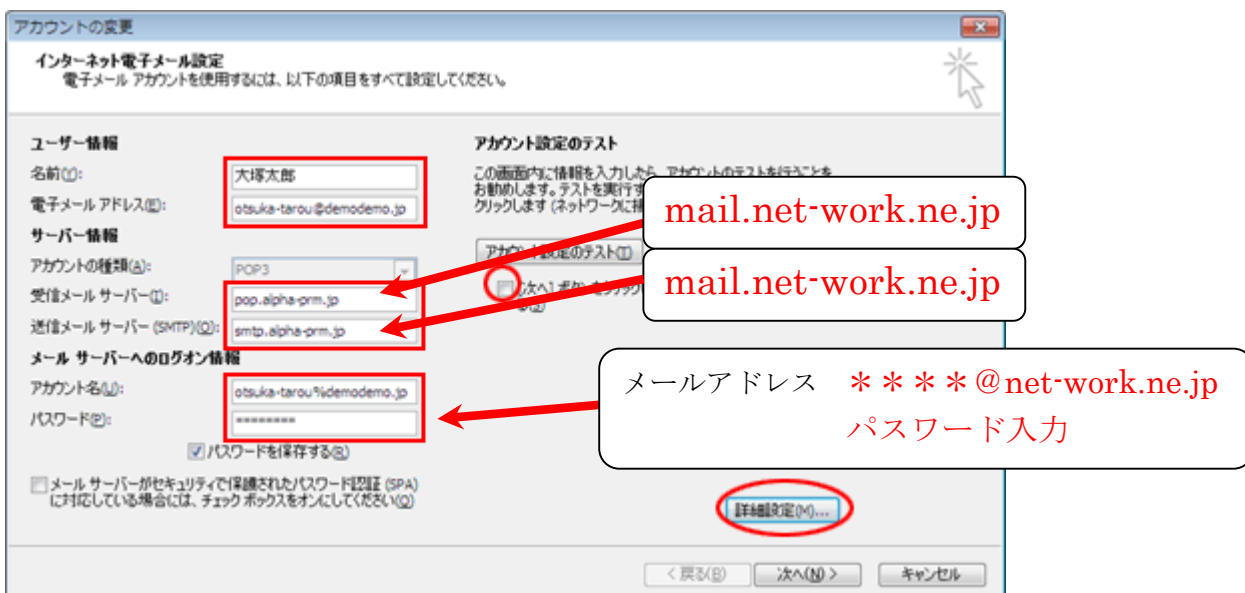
アカウントの変更

インターネット電子メール設定
電子メール アカウントを使用するには、以下の項目をすべて設定してください。

ユーザー情報
名前(Y): 大塚太郎
電子メール アドレス(E): otsuka-tarou@demodemo.jp
サーバー情報
アカウントの種類(A): POP3
受信メール サーバー(I): pop.alpha-prm.jp
送信メール サーバー (SMTP)(O): smtp.alpha-prm.jp
メール サーバーへのログオン情報
アカウント名(U): otsuka-tarou%demodemo.jp
パスワード(P): ********
パスワードを保存する(R)

メール サーバーがセキュリティで保護されたパスワード認証 (SPA) に対応している場合には、チェック ボックスをオンにしてください(Q)

アカウント設定のテスト
この画面内に情報を入力したら、アカウントのテストを行うことをお勧めします。テストを実行す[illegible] クリックします (ネットワークに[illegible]

アカウン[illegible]定のテスト(T)
次へ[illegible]

mail.net-work.ne.jp

mail.net-work.ne.jp

メールアドレス　＊＊＊＊@net-work.ne.jp
パスワード入力

詳細設定(M)...

< 戻る(B)　次へ(N) >　キャンセル